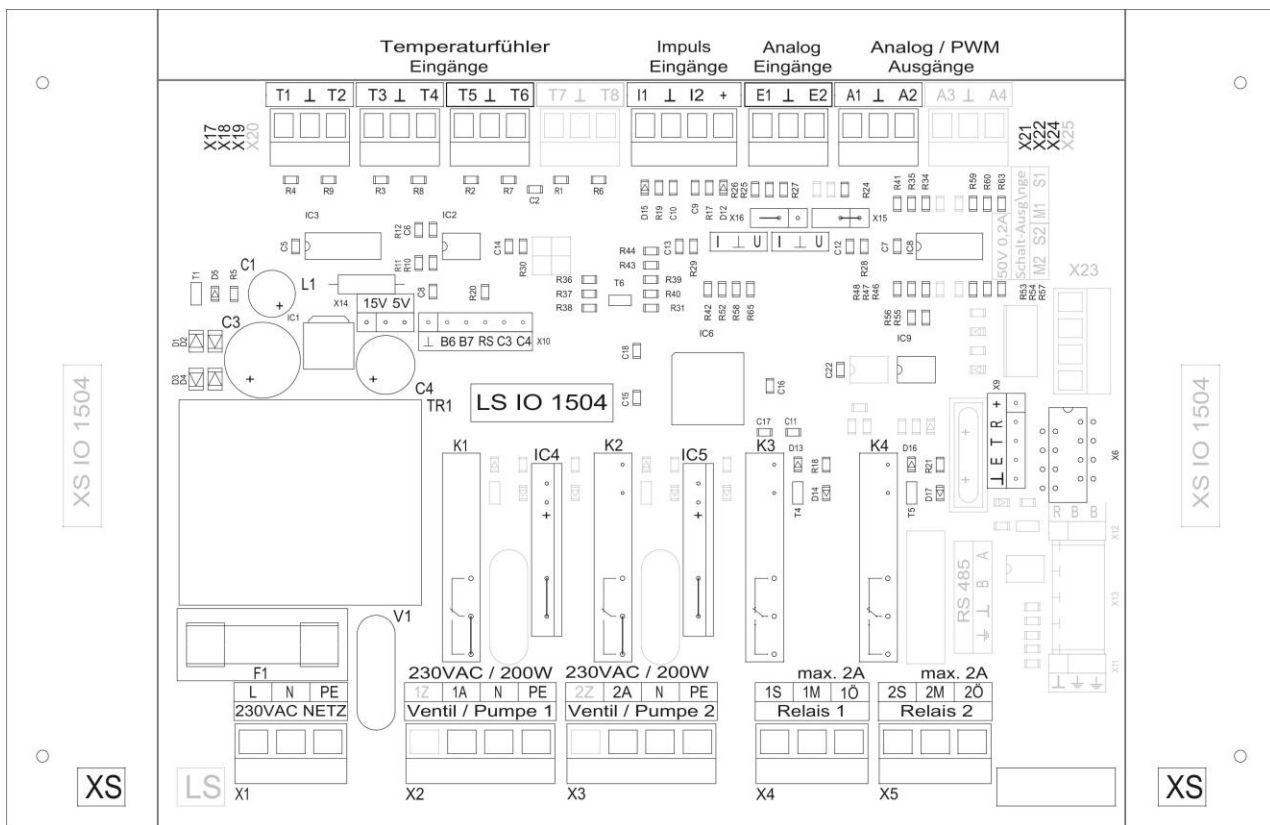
Temperaturfühler Eingänge

Impuls Eingänge

Analog Eingänge

Analog / PWM Ausgänge

T1 ⊥ T2 T3 ⊥ T4 T5 ⊥ T6 T7 ⊥ T8 I1 ⊥ I2 + E1 ⊥ E2 A1 ⊥ A2 A3 ⊥ A4

X17 X18 X19 X20

X21 X22 X24 X25

R4 R9 R3 R8 R2 R7 C2 R1 R6

D15 R19 C10 C9 R17 D12 R26 R25 R27 R24 R41 R35 R34 R59 R60 R63

X16 X15

I ⊥ U I ⊥ U

Schalt-Ausgänge S1 M1 S2 M2 50V 0,2A

IC3 IC2 C5 R12 C6 R11 R10 C14 R30 R44 R43 C13 R29 C12 R28 C7 C8

C1 T1 D5 R5 L1 X14 15V 5V C8 R20 R36 R37 R38 T6 R39 R40 R31 R42 R52 R58 R65 R48 R47 R46 R53 R54 R57 X23

IC1 ⊥ B6 B7 RS C3 C4 X10 R56 R55

C3 D1 D2 D3 D4 C4 C18 IC6 IC9 C22

TR1 LS IO 1504 C15 C16 X9 ⊥ E T R +

XS IO 1504

XS IO 1504

K1 IC4 K2 IC5 K3 C17 C11 D13 R18 T4 D14 K4 D16 R21 T5 D17 X6 R B B X12

RS 485 A B ⊥ X13 X11

V1 F1

230VAC / 200W 230VAC / 200W max. 2A max. 2A

L N PE 1Z 1A N PE 2Z 2A N PE 1S 1M 1Ö 2S 2M 2Ö

230VAC NETZ Ventil / Pumpe 1 Ventil / Pumpe 2 Relais 1 Relais 2

XS LS X1 X2 X3 X4 X5 XS